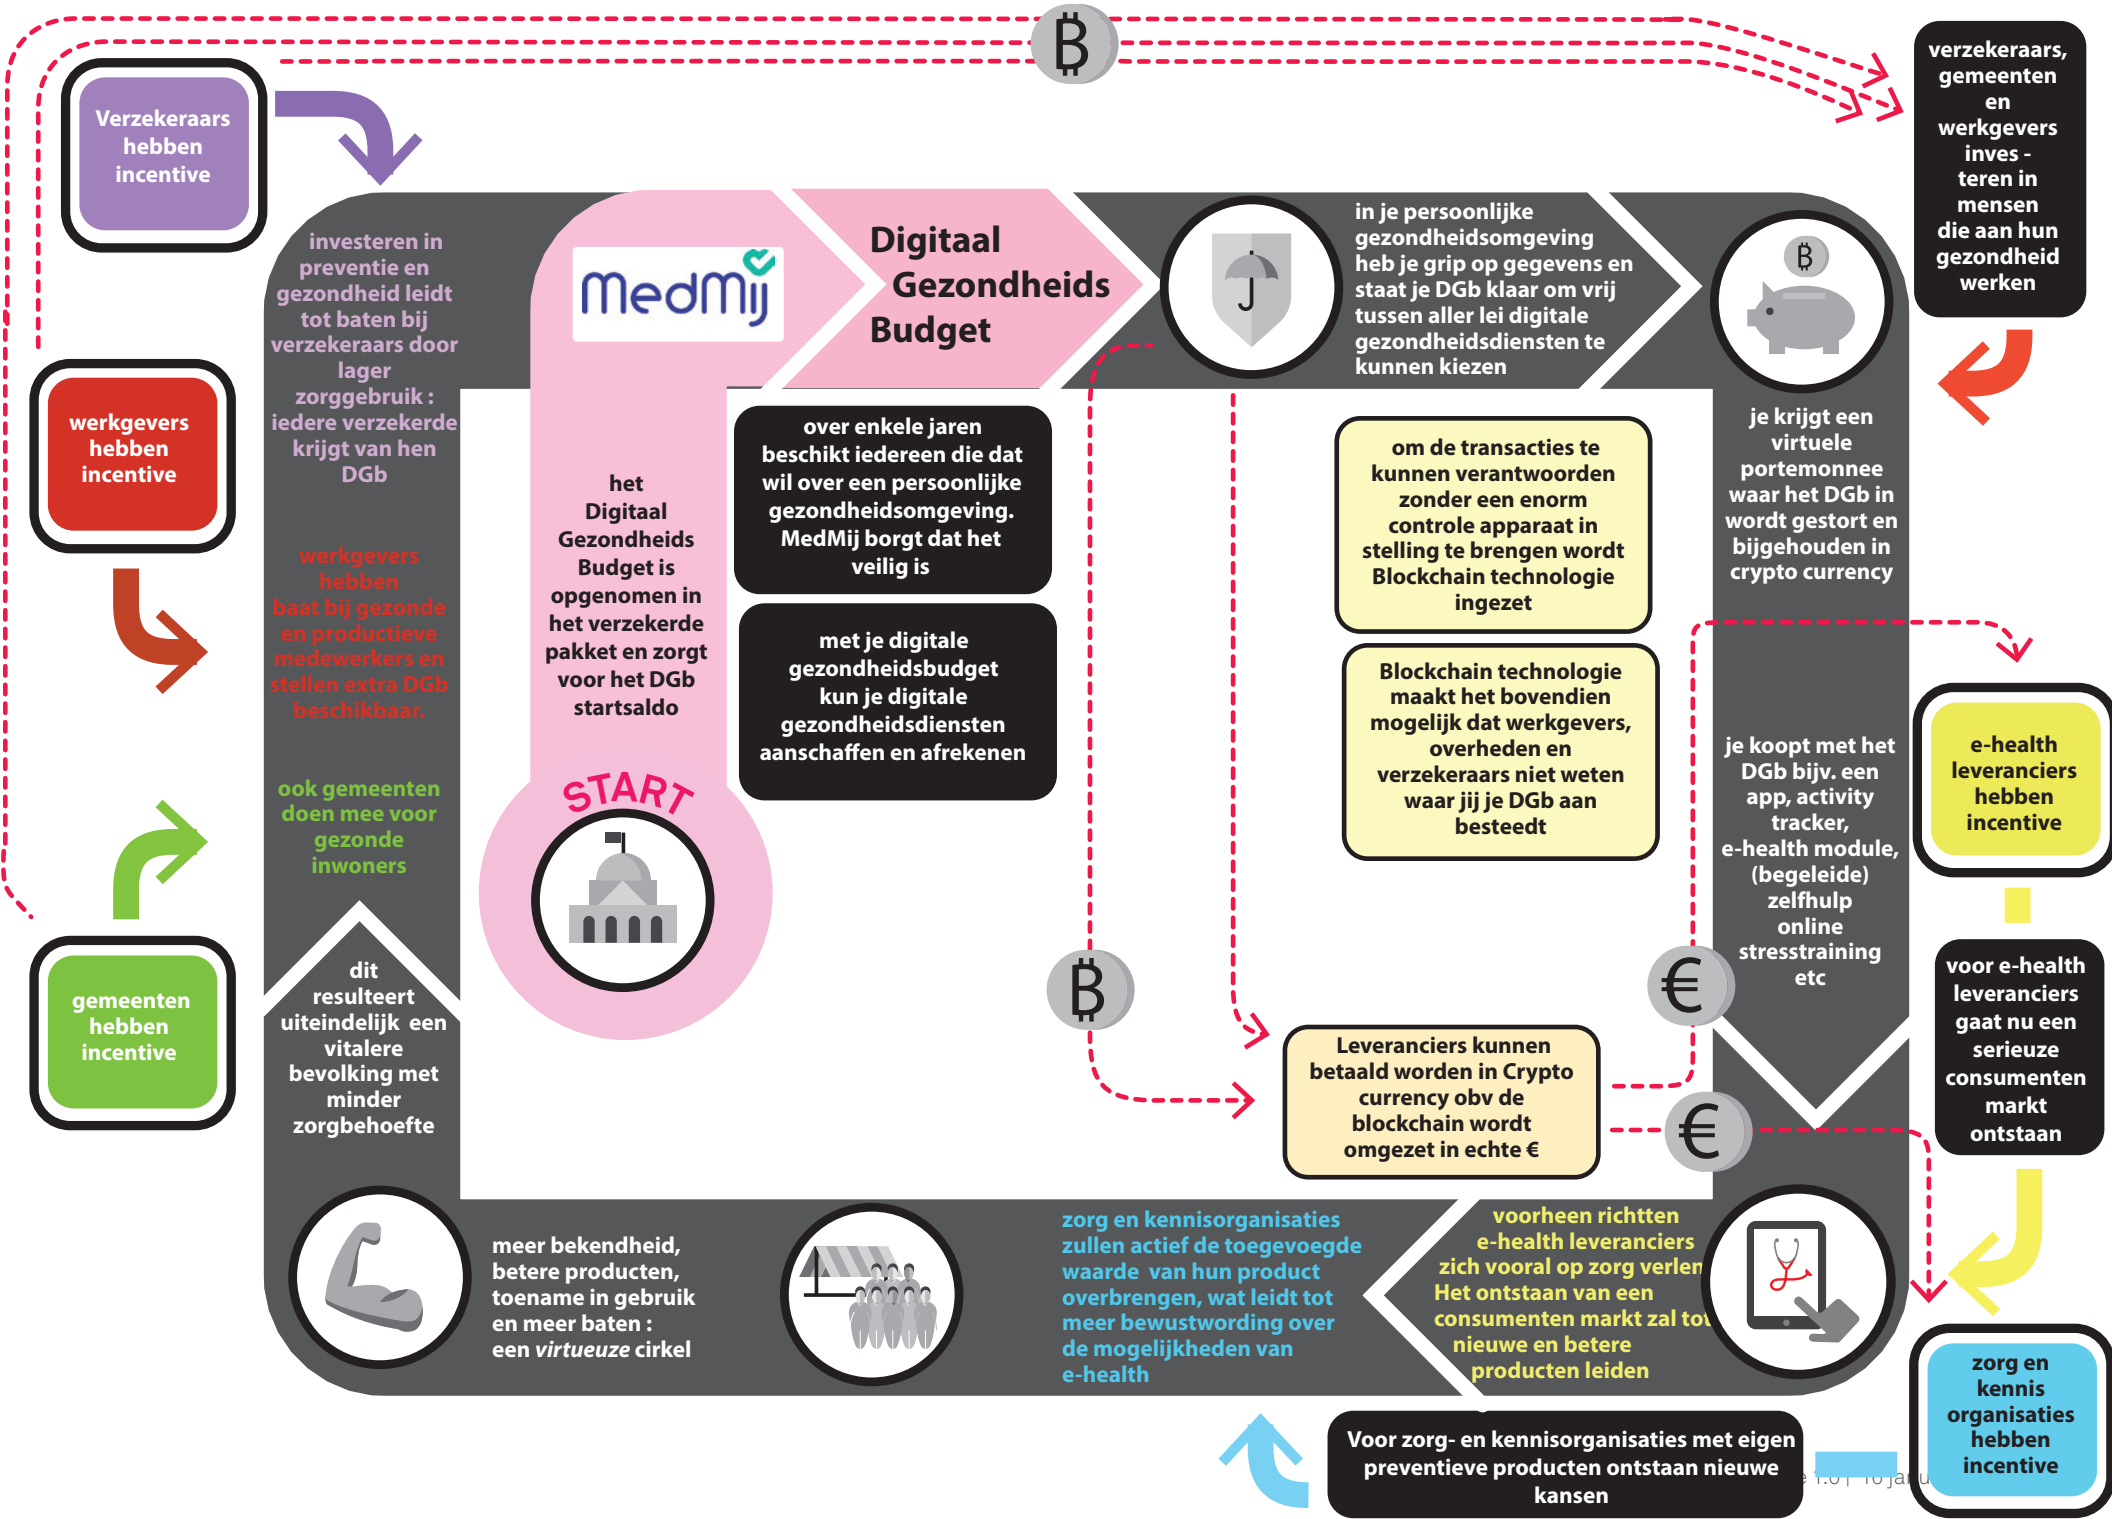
Verzekeraars hebben incentive

verzekeraars, gemeenten en werkgevers inves - teren in mensen die aan hun gezondheid werken

investeren in preventie en gezondheid leidt tot baten bij verzekeraars door lager zorggebruik : iedere verzekerde krijgt van hen DGb

MedMij

Digitaal Gezondheids Budget

in je persoonlijke gezondheidsomgeving heb je grip op gegevens en staat je DGb klaar om vrij tussen aller lei digitale gezondheidsdiensten te kunnen kiezen

werkgevers hebben incentive

het Digitaal Gezondheids Budget is opgenomen in het verzekerde pakket en zorgt voor het DGb startsaldo

over enkele jaren beschikt iedereen die dat wil over een persoonlijke gezondheidsomgeving. MedMij borgt dat het veilig is

om de transacties te kunnen verantwoorden zonder een enorm controle apparaat in stelling te brengen wordt Blockchain technologie ingezet

je krijgt een virtuele portemonnee waar het DGb in wordt gestort en bijgehouden in crypto currency

werkgevers hebben baat bij gezonde en productieve medewerkers en stellen extra DGb beschikbaar.

met je digitale gezondheidsbudget kun je digitale gezondheidsdiensten aanschaffen en afrekenen

Blockchain technologie maakt het bovendien mogelijk dat werkgevers, overheden en verzekeraars niet weten waar jij je DGb aan besteedt

e-health leveranciers hebben incentive

ook gemeenten doen mee voor gezonde inwoners

START

je koopt met het DGb bijv. een app, activity tracker, e-health module, (begeleide) zelfhulp online stresstraining etc

gemeenten hebben incentive

dit resulteert uiteindelijk een vitalere bevolking met minder zorgbehoefte

Leveranciers kunnen betaald worden in Crypto currency obv de blockchain wordt omgezet in echte €

voor e-health leveranciers gaat nu een serieuze consumenten markt ontstaan

meer bekendheid, betere producten, toename in gebruik en meer baten : een *virtueuze* cirkel

zorg en kennisorganisaties zullen actief de toegevoegde waarde van hun product overbrengen, wat leidt tot meer bewustwording over de mogelijkheden van e-health

voorheen richtten e-health leveranciers zich vooral op zorg verlen Het ontstaan van een consumenten markt zal tot nieuwe en betere producten leiden

zorg en kennis organisaties hebben incentive

Voor zorg- en kennisorganisaties met eigen preventieve producten ontstaan nieuwe kansen